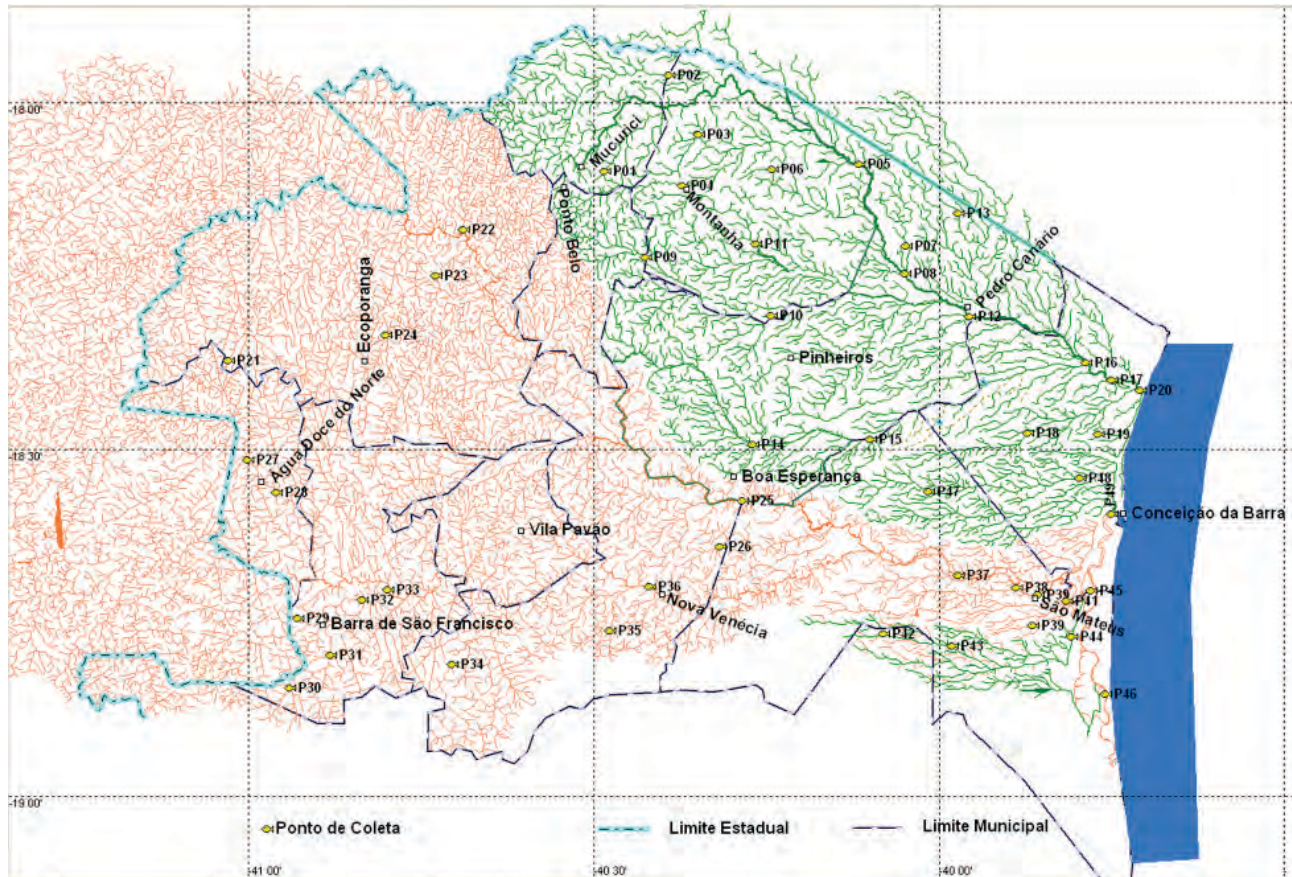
-18 00'
-18 30'
-19 00'
-41 00'
-40 30'
-40 00'

P02
P03
Mucurici
P01
P06
P05
P04
Ponto Belo
Montanha
P13
P22
P11
P07
Ecoporanga
P23
P09
P08
Pedro Canário
P24
P10
P12
Pinheiros
P21
Água Doce do Norte
P16
P17
P20
P18
P19
P14
P15
P27
Boa Esperança
P28
P48
P47
P25
Vila Pavão
Conceição da Barra
P26
P37
P33
P36
P38
P39
P45
P32
P41
P29
Nova Venécia
Barra de São Francisco
São Mateus
P35
P42
P39
P44
P43
P31
P34
P30
P46

Ponto de Coleta
Limite Estadual
Limite Municipal